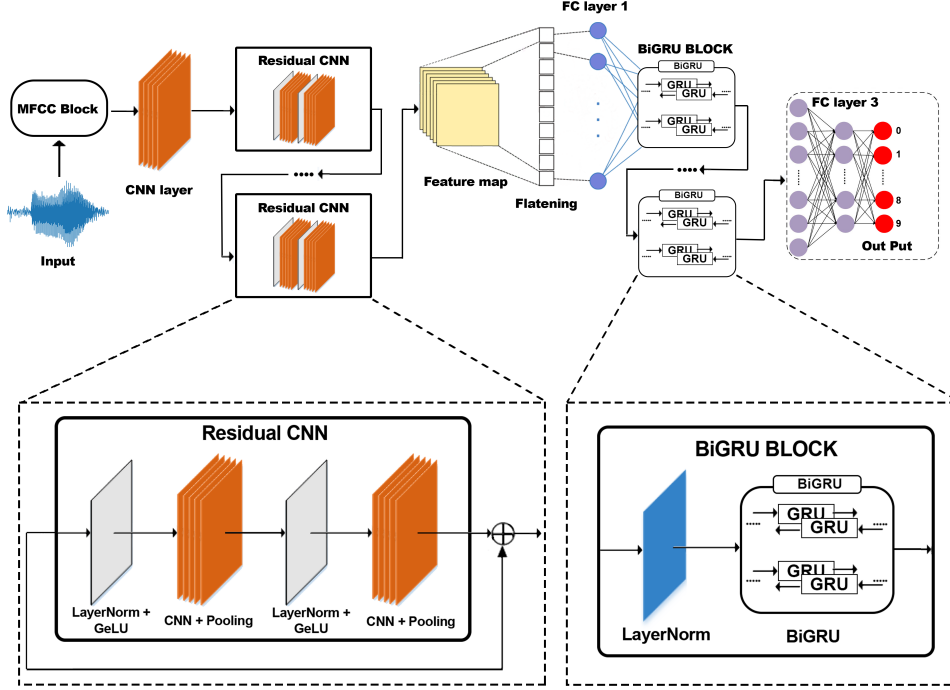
FC layer 1

BiGRU BLOCK

BiGRU

GRU
GRU

GRU
GRU

MFCC Block

Residual CNN

Input

CNN layer

Residual CNN

Feature map

Flatening

BiGRU

GRU
GRU

GRU
GRU

FC layer 3

0
1
8
9

Out Put

Residual CNN

LayerNorm + GeLU

CNN + Pooling

LayerNorm + GeLU

CNN + Pooling

BiGRU BLOCK

BiGRU

GRU
GRU

GRU
GRU

LayerNorm

BiGRU